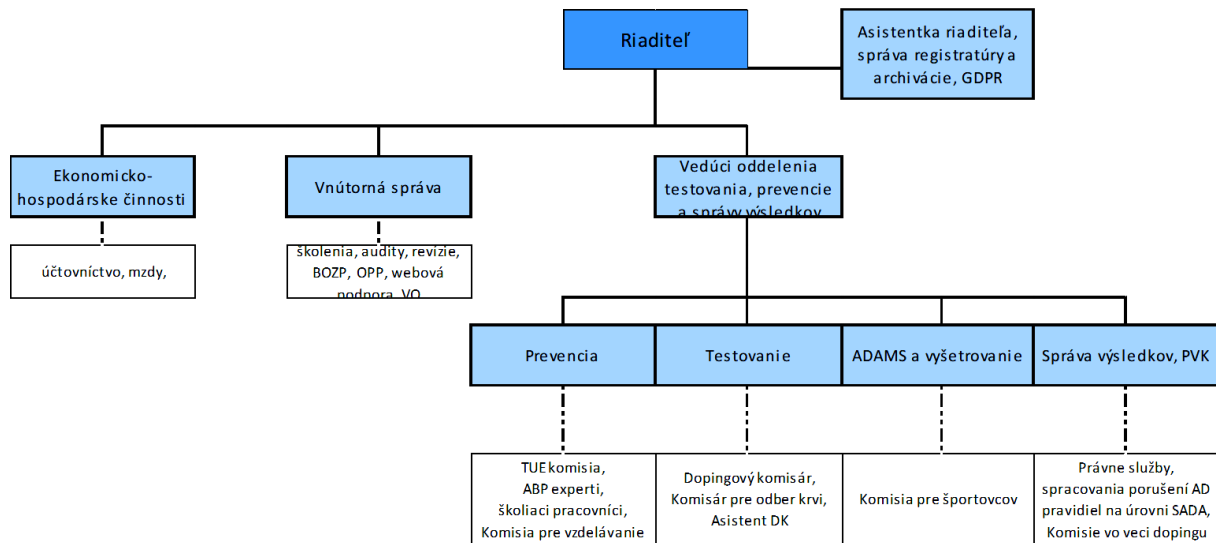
Riaditeľ

Asistentka riaditeľa, správa registratúry a archivácie, GDPR

Ekonomicko-hospodárske činnosti

účtovníctvo, mzdy,

Vnútorná správa

školenia, audity, revízie, BOZP, OPP, webová podpora, VO

Vedúci oddelenia testovania, prevencie a správy výsledkov

Prevencia

TUE komisia, ABP experti, školiaci pracovníci, Komisia pre vzdelávanie

Testovanie

Dopingový komisár, Komisár pre odber krvi, Asistent DK

ADAMS a vyšetrovanie

Komisia pre športovcov

Správa výsledkov, PVK

Právne služby, spracovania porušení AD pravidiel na úrovni SADA, Komisie vo veci dopingu